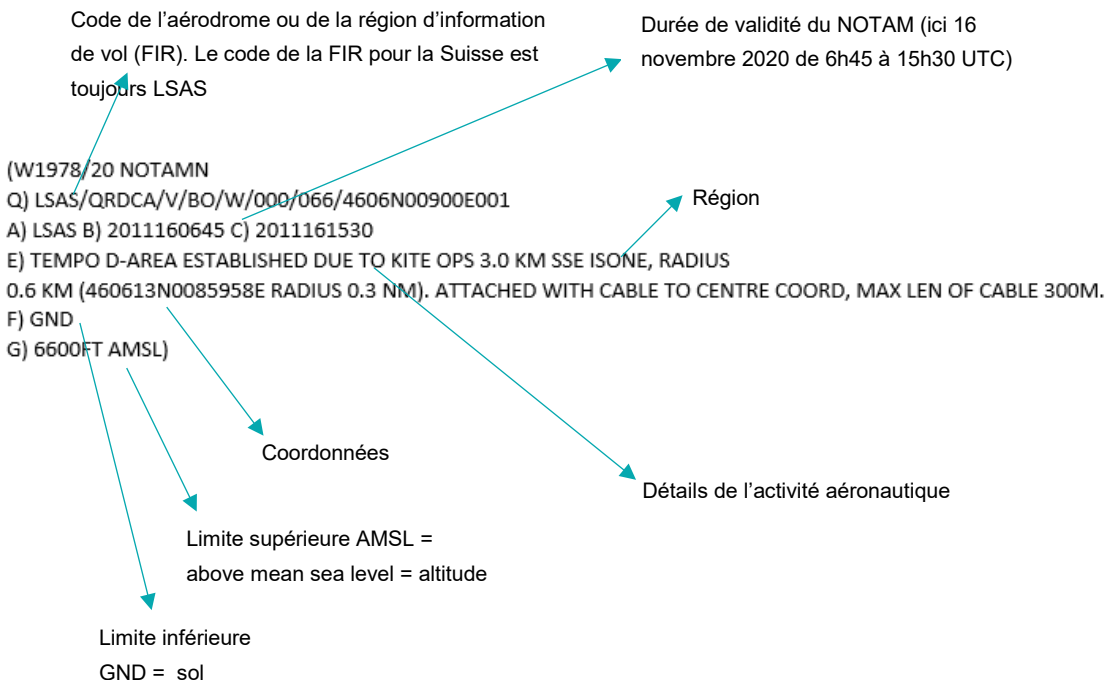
Code de l'aérodrome ou de la région d'information de vol (FIR). Le code de la FIR pour la Suisse est toujours LSAS

Durée de validité du NOTAM (ici 16 novembre 2020 de 6h45 à 15h30 UTC)

(W1978/20 NOTAMN
Q) LSAS/QRDCA/V/BO/W/000/066/4606N00900E001
A) LSAS B) 2011160645 C) 2011161530
E) TEMPO D-AREA ESTABLISHED DUE TO KITE OPS 3.0 KM SSE ISONE, RADIUS
0.6 KM (460613N0085958E RADIUS 0.3 NM). ATTACHED WITH CABLE TO CENTRE COORD, MAX LEN OF CABLE 300M.
F) GND
G) 6600FT AMSL)

Région

Coordonnées

Détails de l'activité aéronautique

Limite supérieure AMSL = above mean sea level = altitude

Limite inférieure
GND = sol